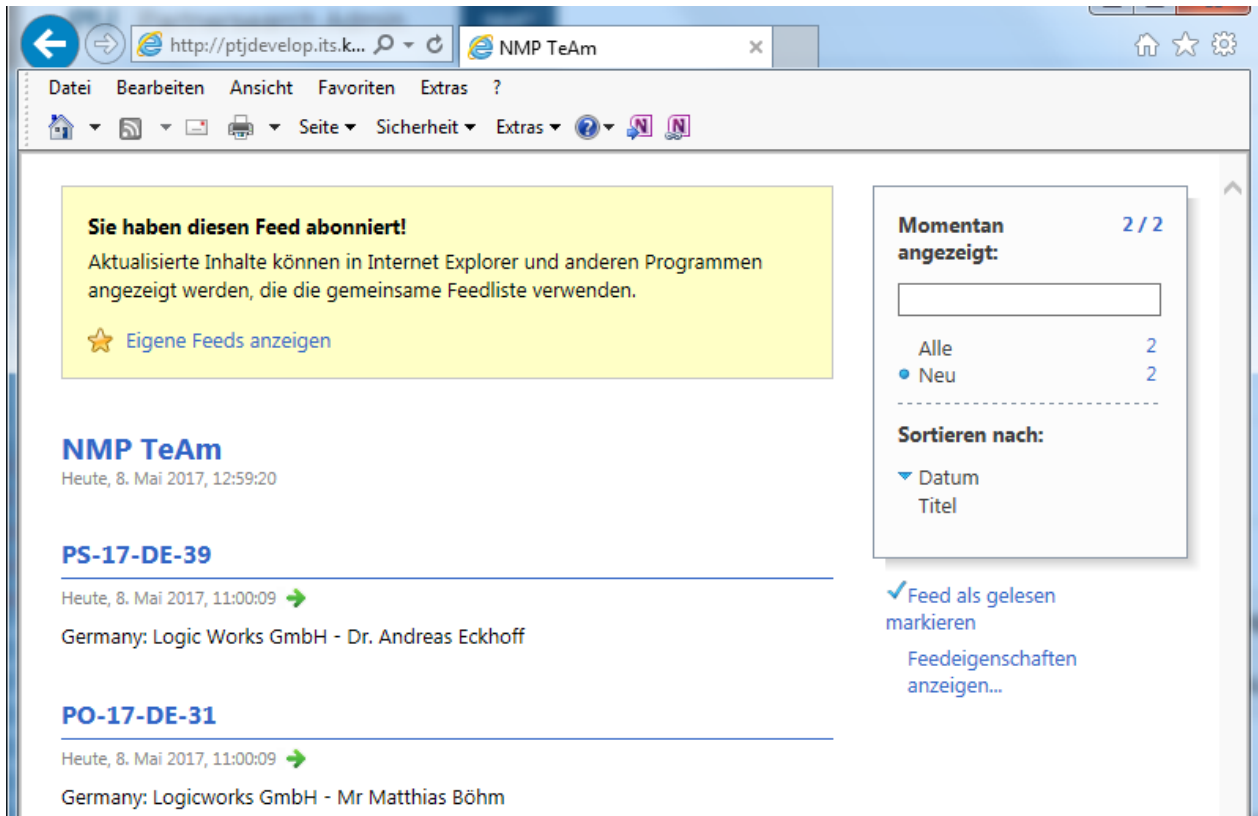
http://ptjdevelop.its.k...

NMP TeAm

Datei Bearbeiten Ansicht Favoriten Extras ?

Seite ▾ Sicherheit ▾ Extras ▾

**Sie haben diesen Feed abonniert!**

Aktualisierte Inhalte können in Internet Explorer und anderen Programmen angezeigt werden, die die gemeinsame Feedliste verwenden.

Eigene Feeds anzeigen

NMP TeAm
Heute, 8. Mai 2017, 12:59:20

PS-17-DE-39
Heute, 8. Mai 2017, 11:00:09

Germany: Logic Works GmbH - Dr. Andreas Eckhoff

PO-17-DE-31
Heute, 8. Mai 2017, 11:00:09

Germany: Logicworks GmbH - Mr Matthias Böhm

Momentan angezeigt: 2 / 2

Alle 2
Neu 2

Sortieren nach:

Datum
Titel

Feed als gelesen markieren

Feedeigenschaften anzeigen...